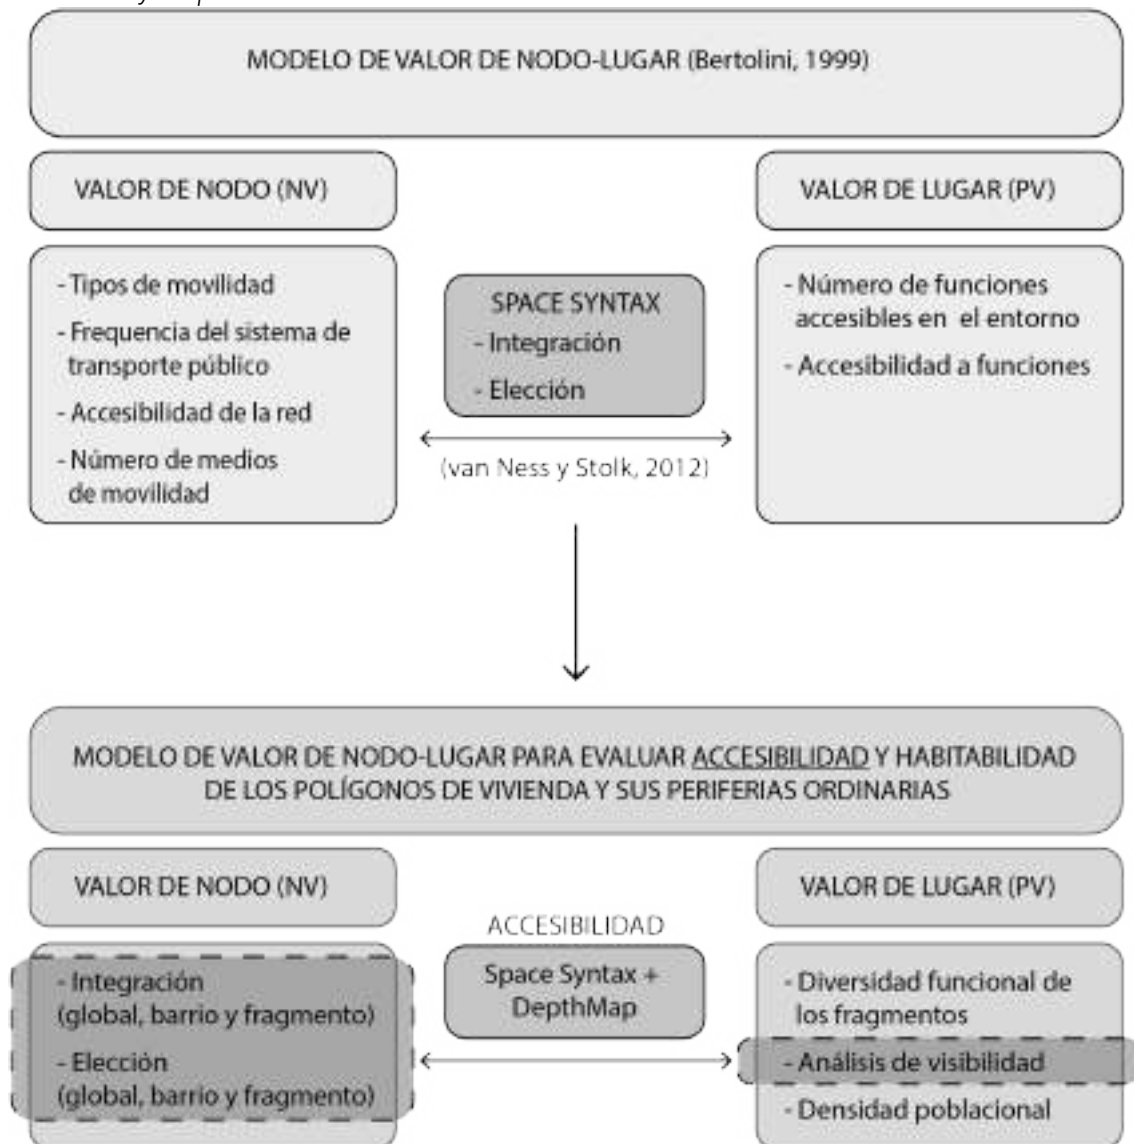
MODELO DE VALOR DE NODO-LUGAR (Bertolini, 1999)

VALOR DE NODO (NV)

- Tipos de movilidad
- Frequencia del sistema de transporte público
- Accesibilidad de la red
- Número de medios de movilidad

SPACE SYNTAX
- Integración
- Elección

(van Ness y Stolk, 2012)

VALOR DE LUGAR (PV)

- Número de funciones accesibles en el entorno
- Accesibilidad a funciones

MODELO DE VALOR DE NODO-LUGAR PARA EVALUAR ACCESIBILIDAD Y HABITABILIDAD DE LOS POLÍGONOS DE VIVIENDA Y SUS PERIFERIAS ORDINARIAS

VALOR DE NODO (NV)

- Integración (global, barrio y fragmento)
- Elección (global, barrio y fragmento)

ACCESIBILIDAD
Space Syntax + DepthMap

VALOR DE LUGAR (PV)

- Diversidad funcional de los fragmentos
- Análisis de visibilidad
- Densidad poblacional